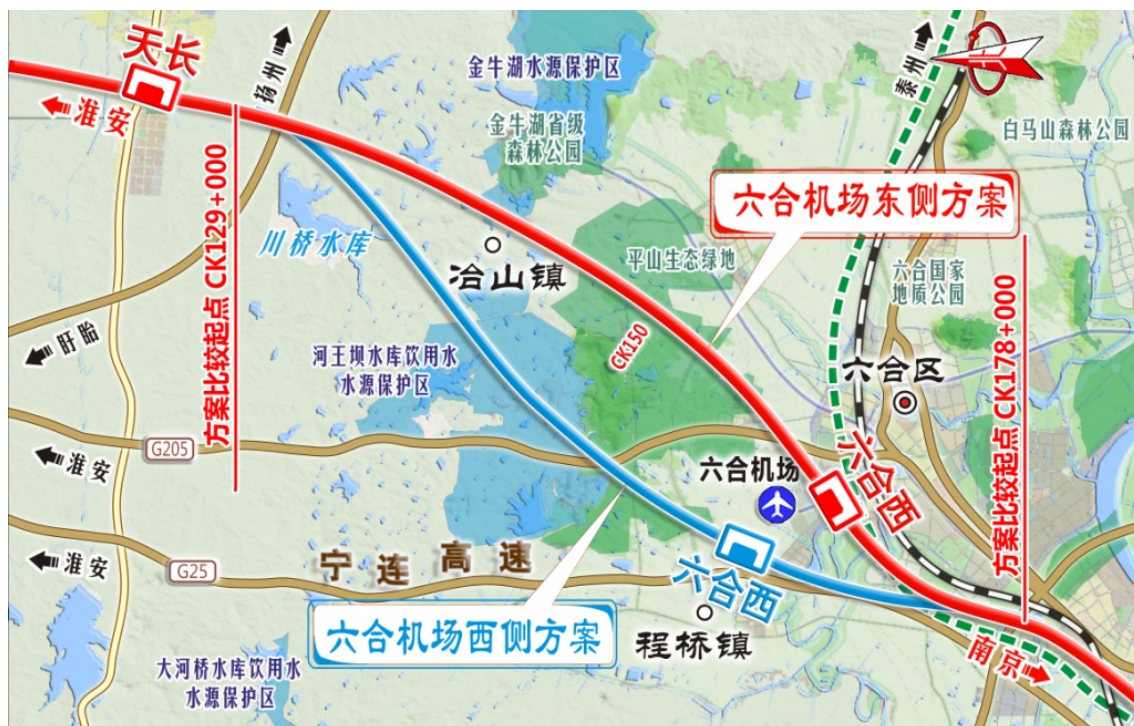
天长

淮安

扬州

金牛湖水源保护区

金牛湖省级森林公园

泰州

白马山森林公园

方案比较起点 CK129+000

川桥水库

冶山镇

六合机场东侧方案

平山生态绿地

六合国家地质公园

方案比较起点 CK178+000

盱眙

河王坝水库饮用水水源保护区

CK150

六合区

G205

淮安

六合机场

六合西

淮安

G25

宁连高速

六合西

六合机场西侧方案

程桥镇

大河桥水库饮用水水源保护区

南京